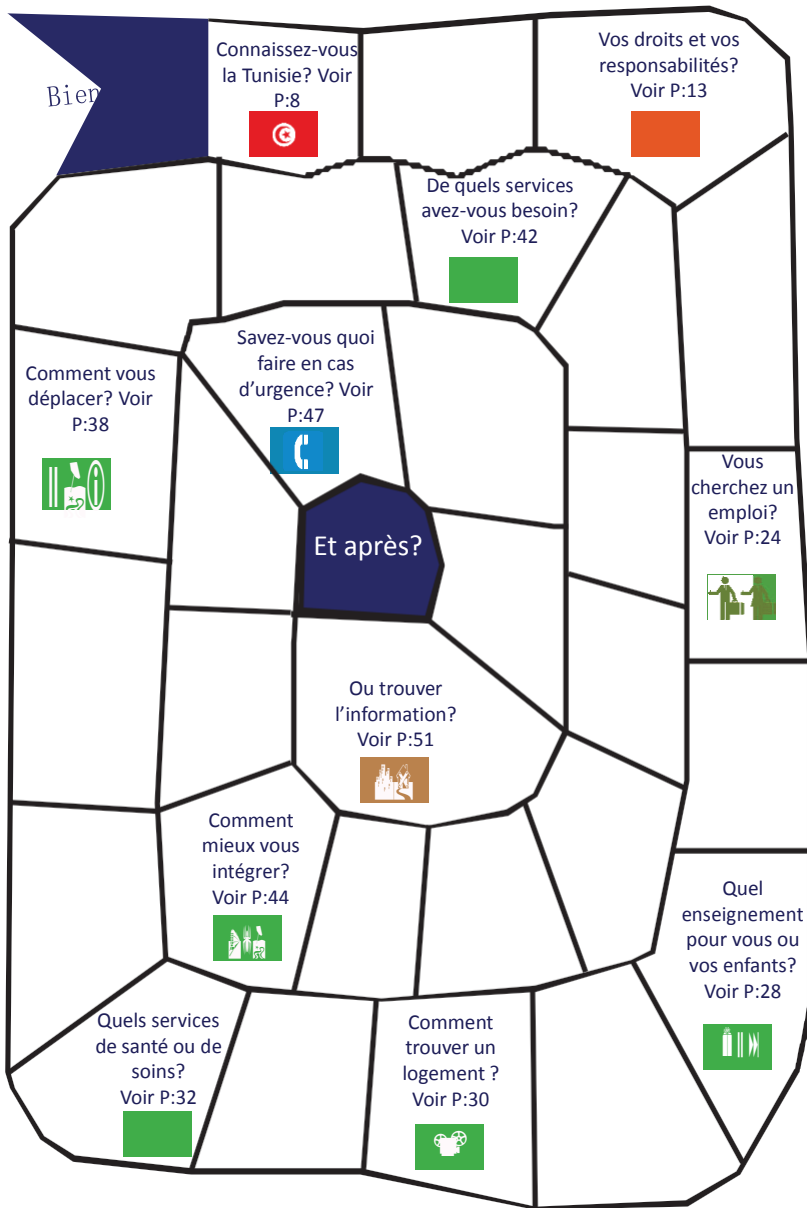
Bien

Connaissez-vous la Tunisie? Voir P:8

Vos droits et vos responsabilités? Voir P:13

De quels services avez-vous besoin? Voir P:42

Savez-vous quoi faire en cas d'urgence? Voir P:47

Comment vous déplacer? Voir P:38

Et après?

Vous cherchez un emploi? Voir P:24

Ou trouver l'information? Voir P:51

Comment mieux vous intégrer? Voir P:44

Quel enseignement pour vous ou vos enfants? Voir P:28

Quels services de santé ou de soins? Voir P:32

Comment trouver un logement ? Voir P:30